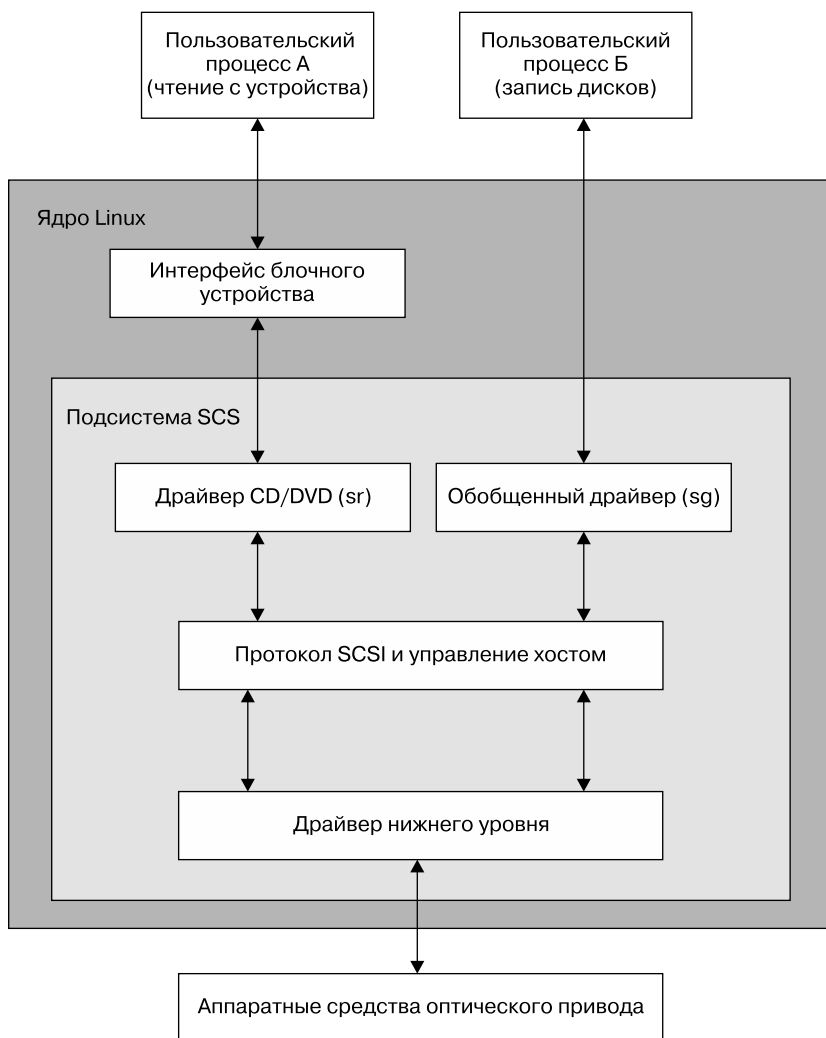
Пользовательский процесс А (чтение с устройства)

Пользовательский процесс Б (запись дисков)

Ядро Linux

Интерфейс блочного устройства

Подсистема SCS

Драйвер CD/DVD (sr)

Обобщенный драйвер (sg)

Протокол SCSI и управление хостом

Драйвер нижнего уровня

Аппаратные средства оптического привода